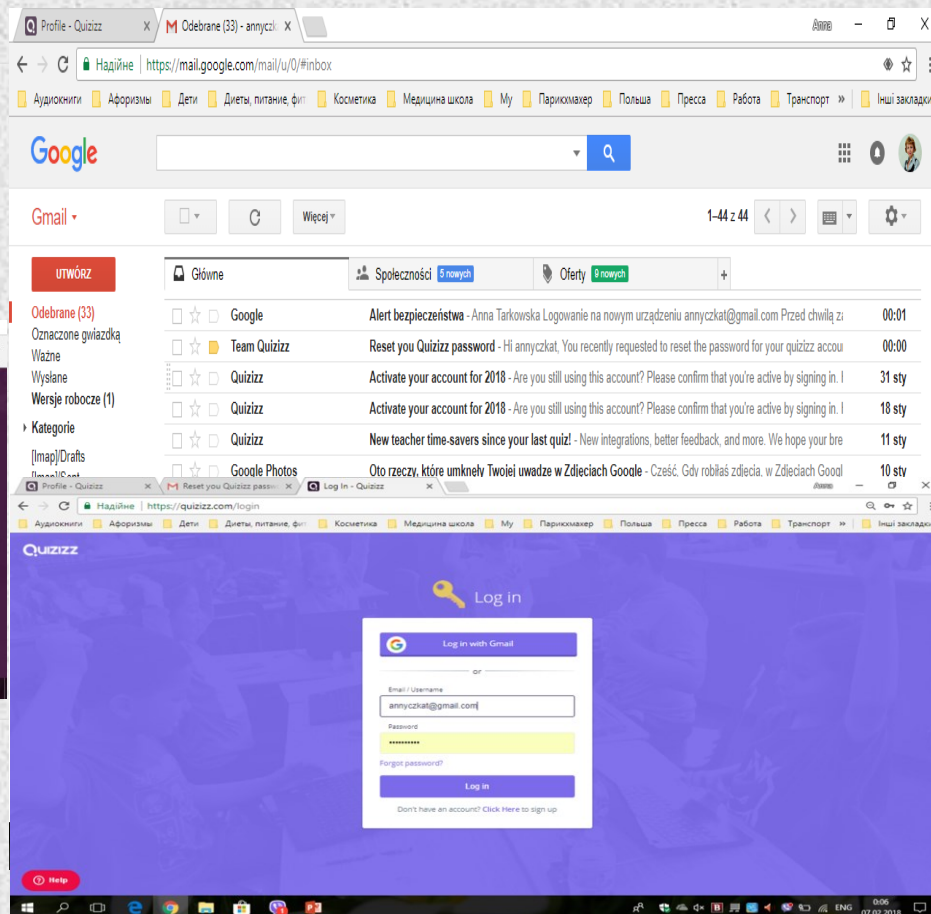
Profile - Quizizz X Odebrane (33) - annyczk X

Anna

Надійне | https://mail.google.com/mail/u/0/#inbox

Аудиокниги | Афоризмы | Дети | Диеты, питание, фи | Косметика | Медицина школа | My | Парикмахер | Польша | Пресса | Работа | Транспорт | » | Інші закладки

Google

Gmail ▾

Więcej ▾

1–44 z 44

UTWÓRZ

Główne | Społeczności 5 nowych | Oferty 9 nowych | +

Odebrane (33)
Oznaczone gwiazdką
Ważne
Wysłane
Wersje robocze (1)
Kategorie
[Imap]/Drafts
[Imap]/Sent

| | | |
|---|---|---|
| Google | Alert bezpieczeństwa - Anna Tarkowska Logowanie na nowym urządzeniu annyczkat@gmail.com Przed chwilą z | 00:01 |
| Team Quizizz | Reset you Quizizz password - Hi annyczkat, You recently requested to reset the password for your quizizz accou | 00:00 |
| Quizizz | Activate your account for 2018 - Are you still using this account? Please confirm that you're active by signing in. I | 31 sty |
| Quizizz | Activate your account for 2018 - Are you still using this account? Please confirm that you're active by signing in. I | 18 sty |
| Quizizz | New teacher time-savers since your last quiz! - New integrations, better feedback, and more. We hope your bre | 11 sty |
| Google Photos | Oto rzeczy, które umknęły Twojej uwadze w Zdjęciach Google - Cześć, Gdy robiłaś zdjęcia, w Zdjęciach Googl | 10 sty |

Profile - Quizizz X | Reset you Quizizz passw X | Log In - Quizizz X

Anna

Надійне | https://quizizz.com/login

Аудиокниги | Афоризмы | Дети | Диеты, питание, фи | Косметика | Медицина школа | My | Парикмахер | Польша | Пресса | Работа | Транспорт | » | Інші закладки

Quizizz

Log in

Log in with Gmail

or

Email / Username
annyczkat@gmail.com

Password
••••••••••••

Forgot password?

Log in

Don't have an account? Click Here to sign up

Help

ENG 0:06 07.02.2018